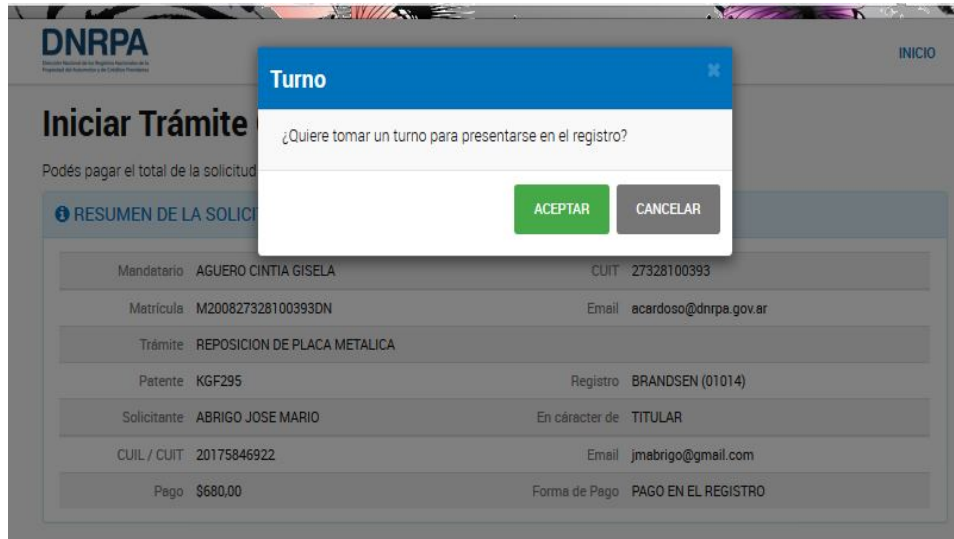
DNRPA
Dirección Nacional de los Registros Nacionales de la Propiedad del Automotor y de Créditos Prendarios

INICIO

Iniciar Trámite

Podés pagar el total de la solicitud

RESUMEN DE LA SOLICI

Turno

¿Quiere tomar un turno para presentarse en el registro?

ACEPTAR CANCELAR

| | | | |
|---|---|---|---|
| Mandatario | AGUERO CINTIA GISELA | CUIT | 27328100393 |
| Matrícula | M200827328100393DN | Email | acardoso@dnrpa.gov.ar |
| Trámite | REPOSICION DE PLACA METALICA | | |
| Patente | KGF295 | Registro | BRANDSEN (01014) |
| Solicitante | ABRIGO JOSE MARIO | En cárácter de | TITULAR |
| CUIL / CUIT | 20175846922 | Email | jmabrigo@gmail.com |
| Pago | $680,00 | Forma de Pago | PAGO EN EL REGISTRO |